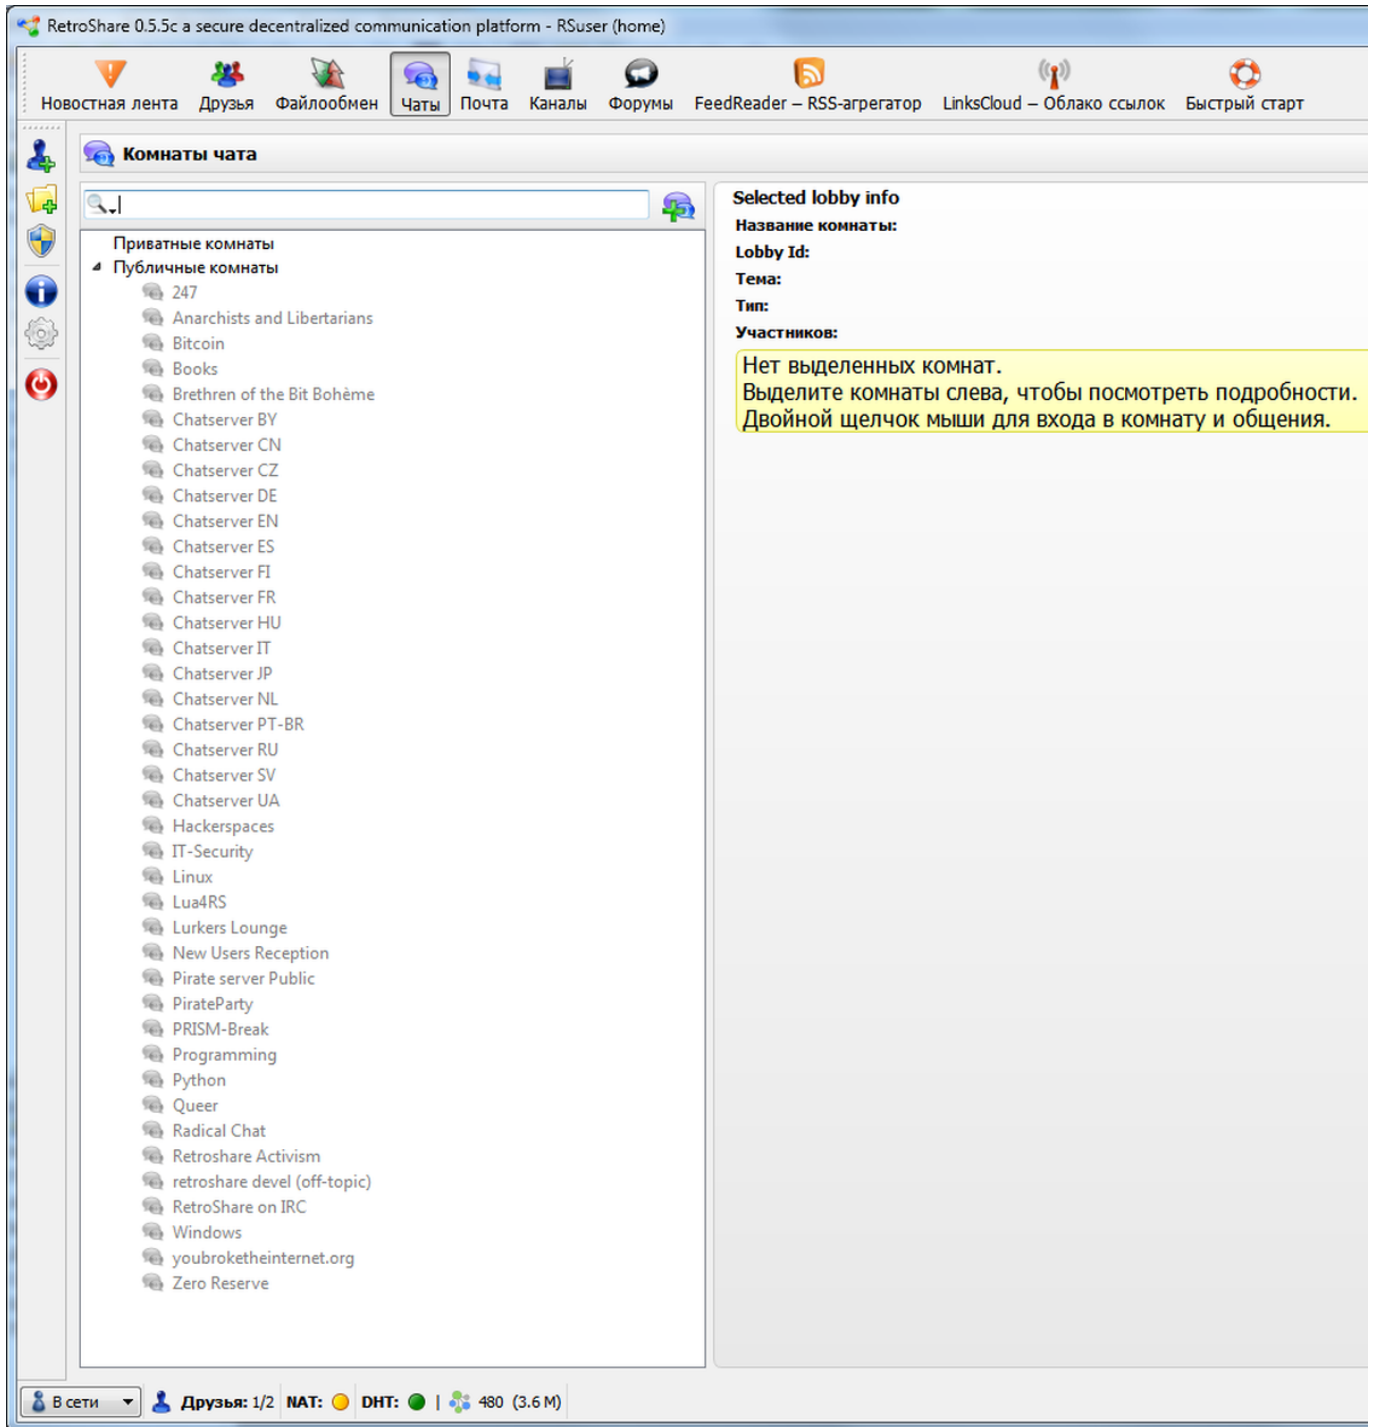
RetroShare 0.5.5c a secure decentralized communication platform - RSuser (home)

Новостная лента Друзья Файлообмен Чаты Почта Каналы Форумы FeedReader – RSS-агрегатор LinksCloud – Облако ссылок Быстрый старт

Комнаты чата

Приватные комнаты
Публичные комнаты
247
Anarchists and Libertarians
Bitcoin
Books
Brethren of the Bit Bohème
Chatserver BY
Chatserver CN
Chatserver CZ
Chatserver DE
Chatserver EN
Chatserver ES
Chatserver FI
Chatserver FR
Chatserver HU
Chatserver IT
Chatserver JP
Chatserver NL
Chatserver PT-BR
Chatserver RU
Chatserver SV
Chatserver UA
Hackerspaces
IT-Security
Linux
Lua4RS
Lurkers Lounge
New Users Reception
Pirate server Public
PirateParty
PRISM-Break
Programming
Python
Queer
Radical Chat
Retroshare Activism
retroshare devel (off-topic)
RetroShare on IRC
Windows
youbroketheinternet.org
Zero Reserve

Selected lobby info
Название комнаты:
Lobby Id:
Тема:
Тип:
Участников:
Нет выделенных комнат.
Выделите комнаты слева, чтобы посмотреть подробности.
Двойной щелчок мыши для входа в комнату и общения.

В сети Друзья: 1/2 NAT: DHT: | 480 (3.6 M)